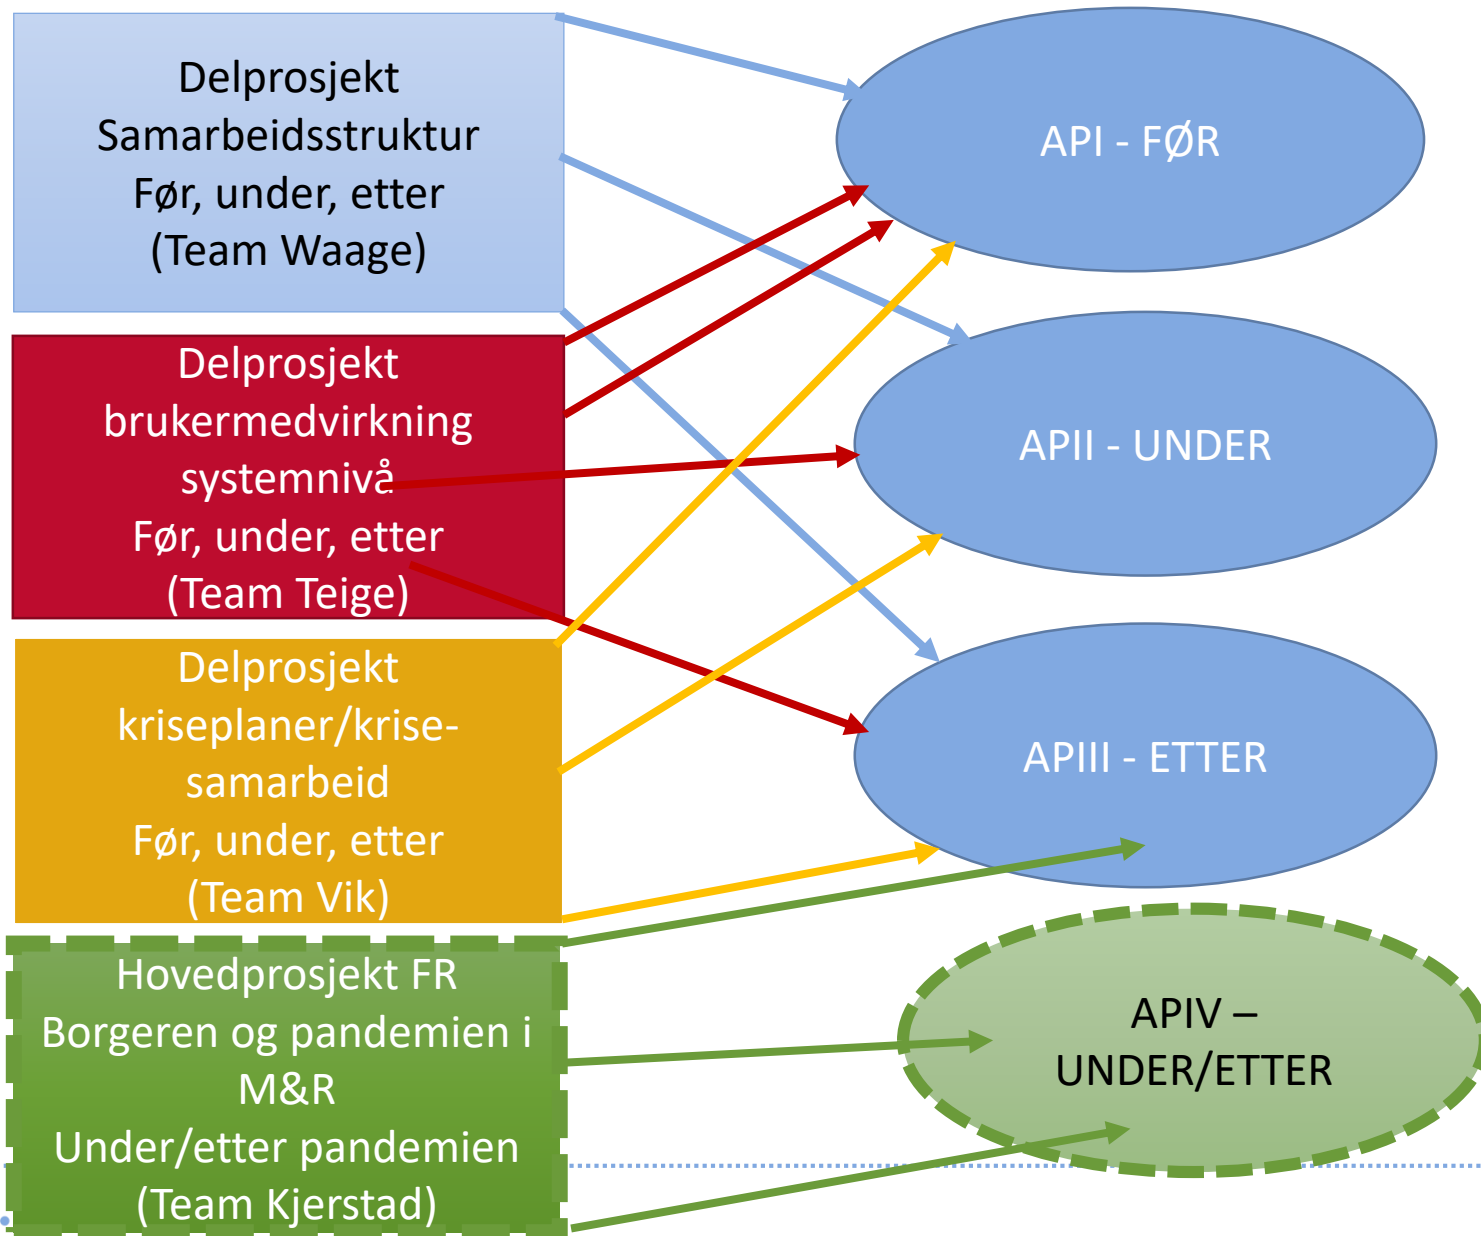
Delprosjekt Samarbeidsstruktur Før, under, etter (Team Waage)

Delprosjekt brukermedvirkning systemnivå Før, under, etter (Team Teige)

Delprosjekt kriseplaner/krise-samarbeid Før, under, etter (Team Vik)

Hovedprosjekt FR Borgeren og pandemien i M&R Under/etter pandemien (Team Kjerstad)

API - FØR

APII - UNDER

APIII - ETTER

APIV – UNDER/ETTER